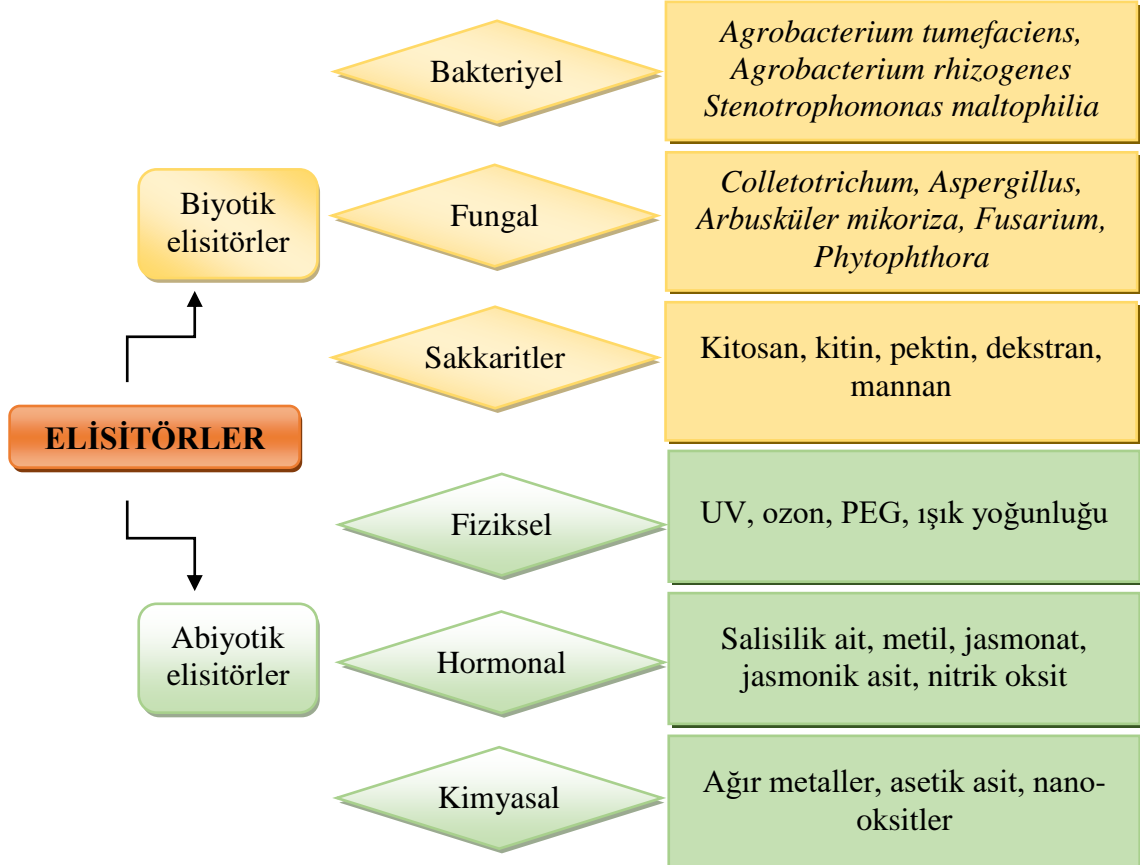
ELİSİTÖRLER

Biyotik elisitörler

Bakteriyel

*Agrobacterium tumefaciens, Agrobacterium rhizogenes Stenotrophomonas maltophilia*

Fungal

*Colletotrichum, Aspergillus, Arbusküler mikoriza, Fusarium, Phytophthora*

Sakkaritler

Kitosan, kitin, pektin, dekstran, mannan

Abiyotik elisitörler

Fiziksel

UV, ozon, PEG, ışık yoğunluğu

Hormonal

Salisilik ait, metil, jasmonat, jasmonik asit, nitrik oksit

Kimyasal

Ağır metaller, asetik asit, nano-oksitler